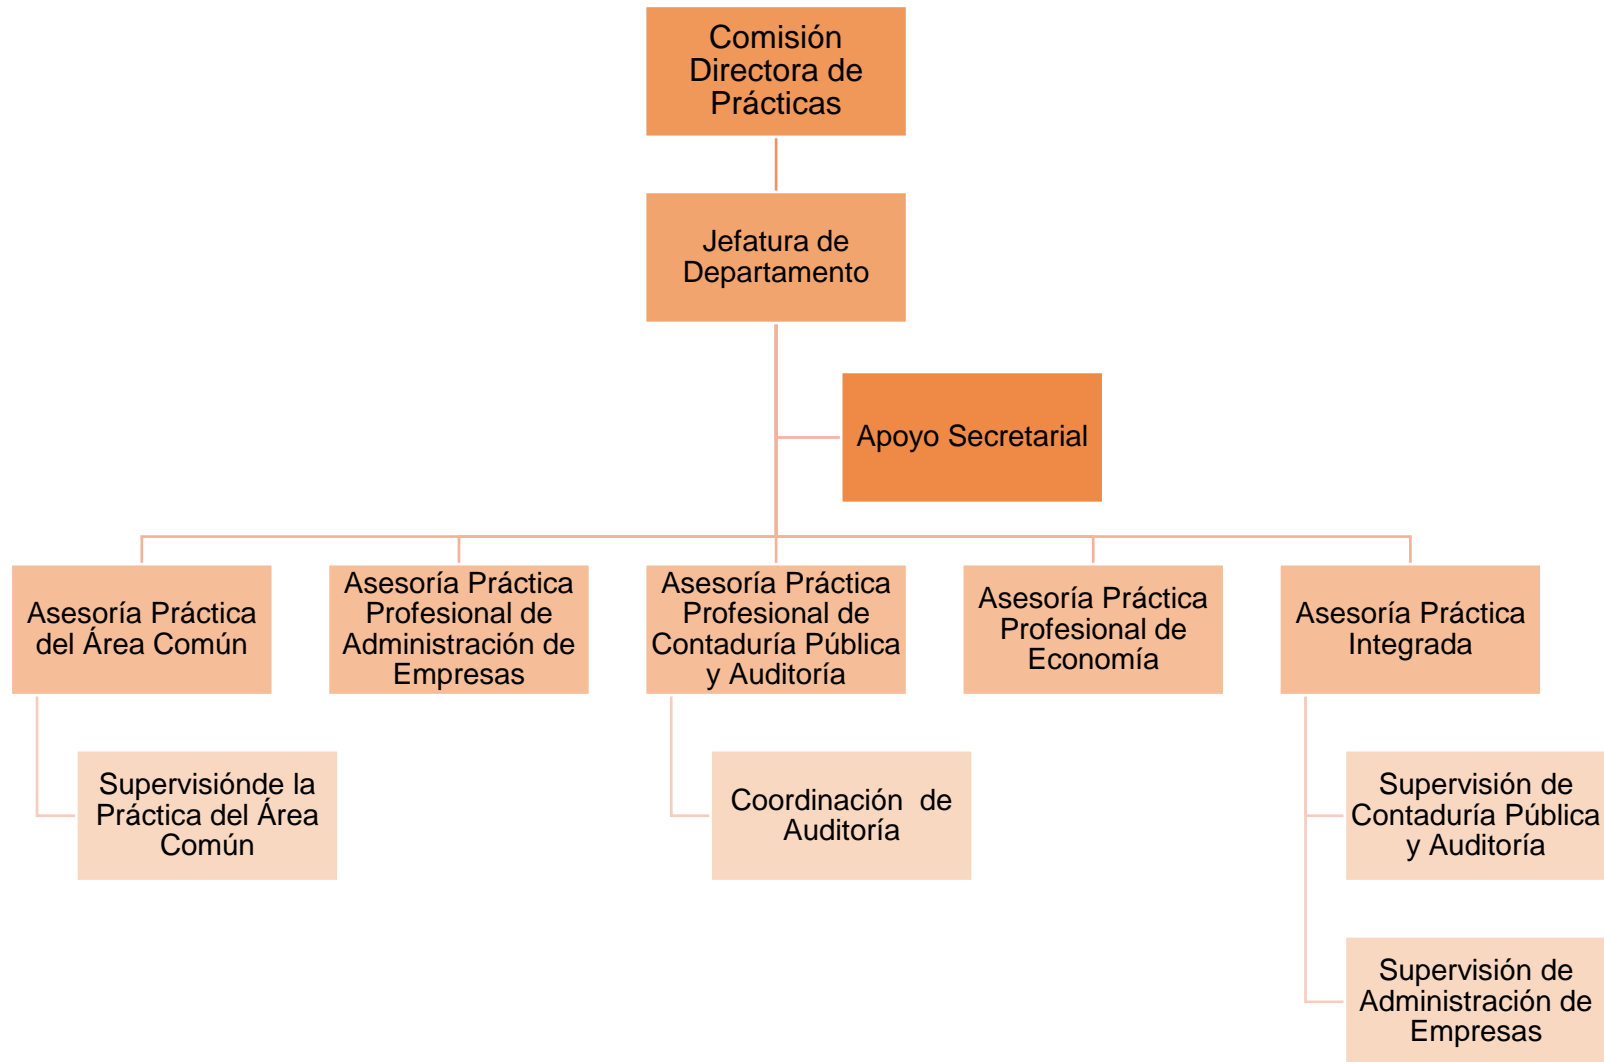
Comisión Directora de Prácticas

Jefatura de Departamento

Apoyo Secretarial

Asesoría Práctica del Área Común

Asesoría Práctica Profesional de Administración de Empresas

Asesoría Práctica Profesional de Contaduría Pública y Auditoría

Asesoría Práctica Profesional de Economía

Asesoría Práctica Integrada

Supervisiónde la Práctica del Área Común

Coordinación de Auditoría

Supervisión de Contaduría Pública y Auditoría

Supervisión de Administración de Empresas